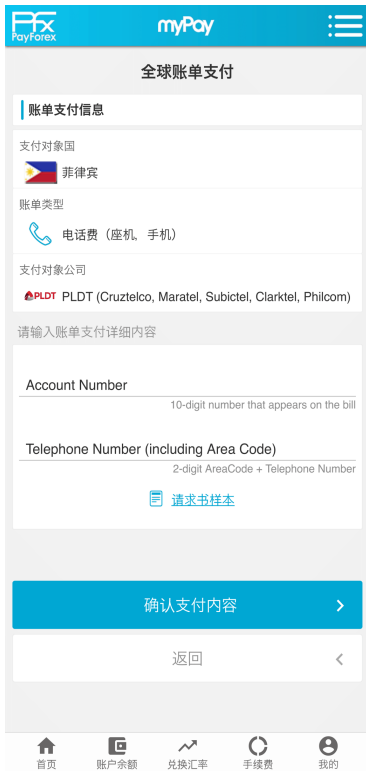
PayForex
myPay

全球账单支付

账单支付信息

支付对象国
菲律宾

账单类型
电话费（座机、手机）

支付对象公司
PLDT
PLDT (Cruztelco, Maratel, Subictel, Clarktel, Philcom)

请输入账单支付详细内容

Account Number
10-digit number that appears on the bill

Telephone Number (including Area Code)
2-digit AreaCode + Telephone Number

请求书样本

确认支付内容

返回

首页
账户余额
兑换汇率
手续费
我的